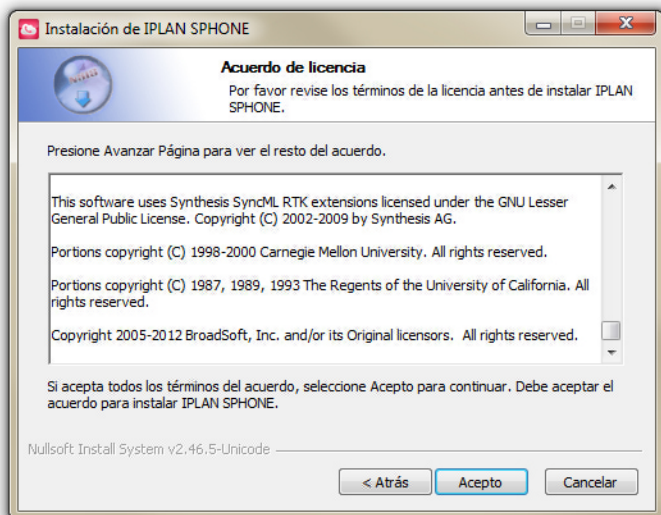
Instalación de IPLAN SPHONE

Acuerdo de licencia

Por favor revise los términos de la licencia antes de instalar IPLAN SPHONE.

Presione Avanzar Página para ver el resto del acuerdo.

This software uses Synthesis SyncML RTK extensions licensed under the GNU Lesser General Public License. Copyright (C) 2002-2009 by Synthesis AG.

Portions copyright (C) 1998-2000 Carnegie Mellon University. All rights reserved.

Portions copyright (C) 1987, 1989, 1993 The Regents of the University of California. All rights reserved.

Copyright 2005-2012 BroadSoft, Inc. and/or its Original licensors. All rights reserved.

Si acepta todos los términos del acuerdo, seleccione Acepto para continuar. Debe aceptar el acuerdo para instalar IPLAN SPHONE.

Nullsoft Install System v2.46.5-Unicode

< Atrás

Acepto

Cancelar